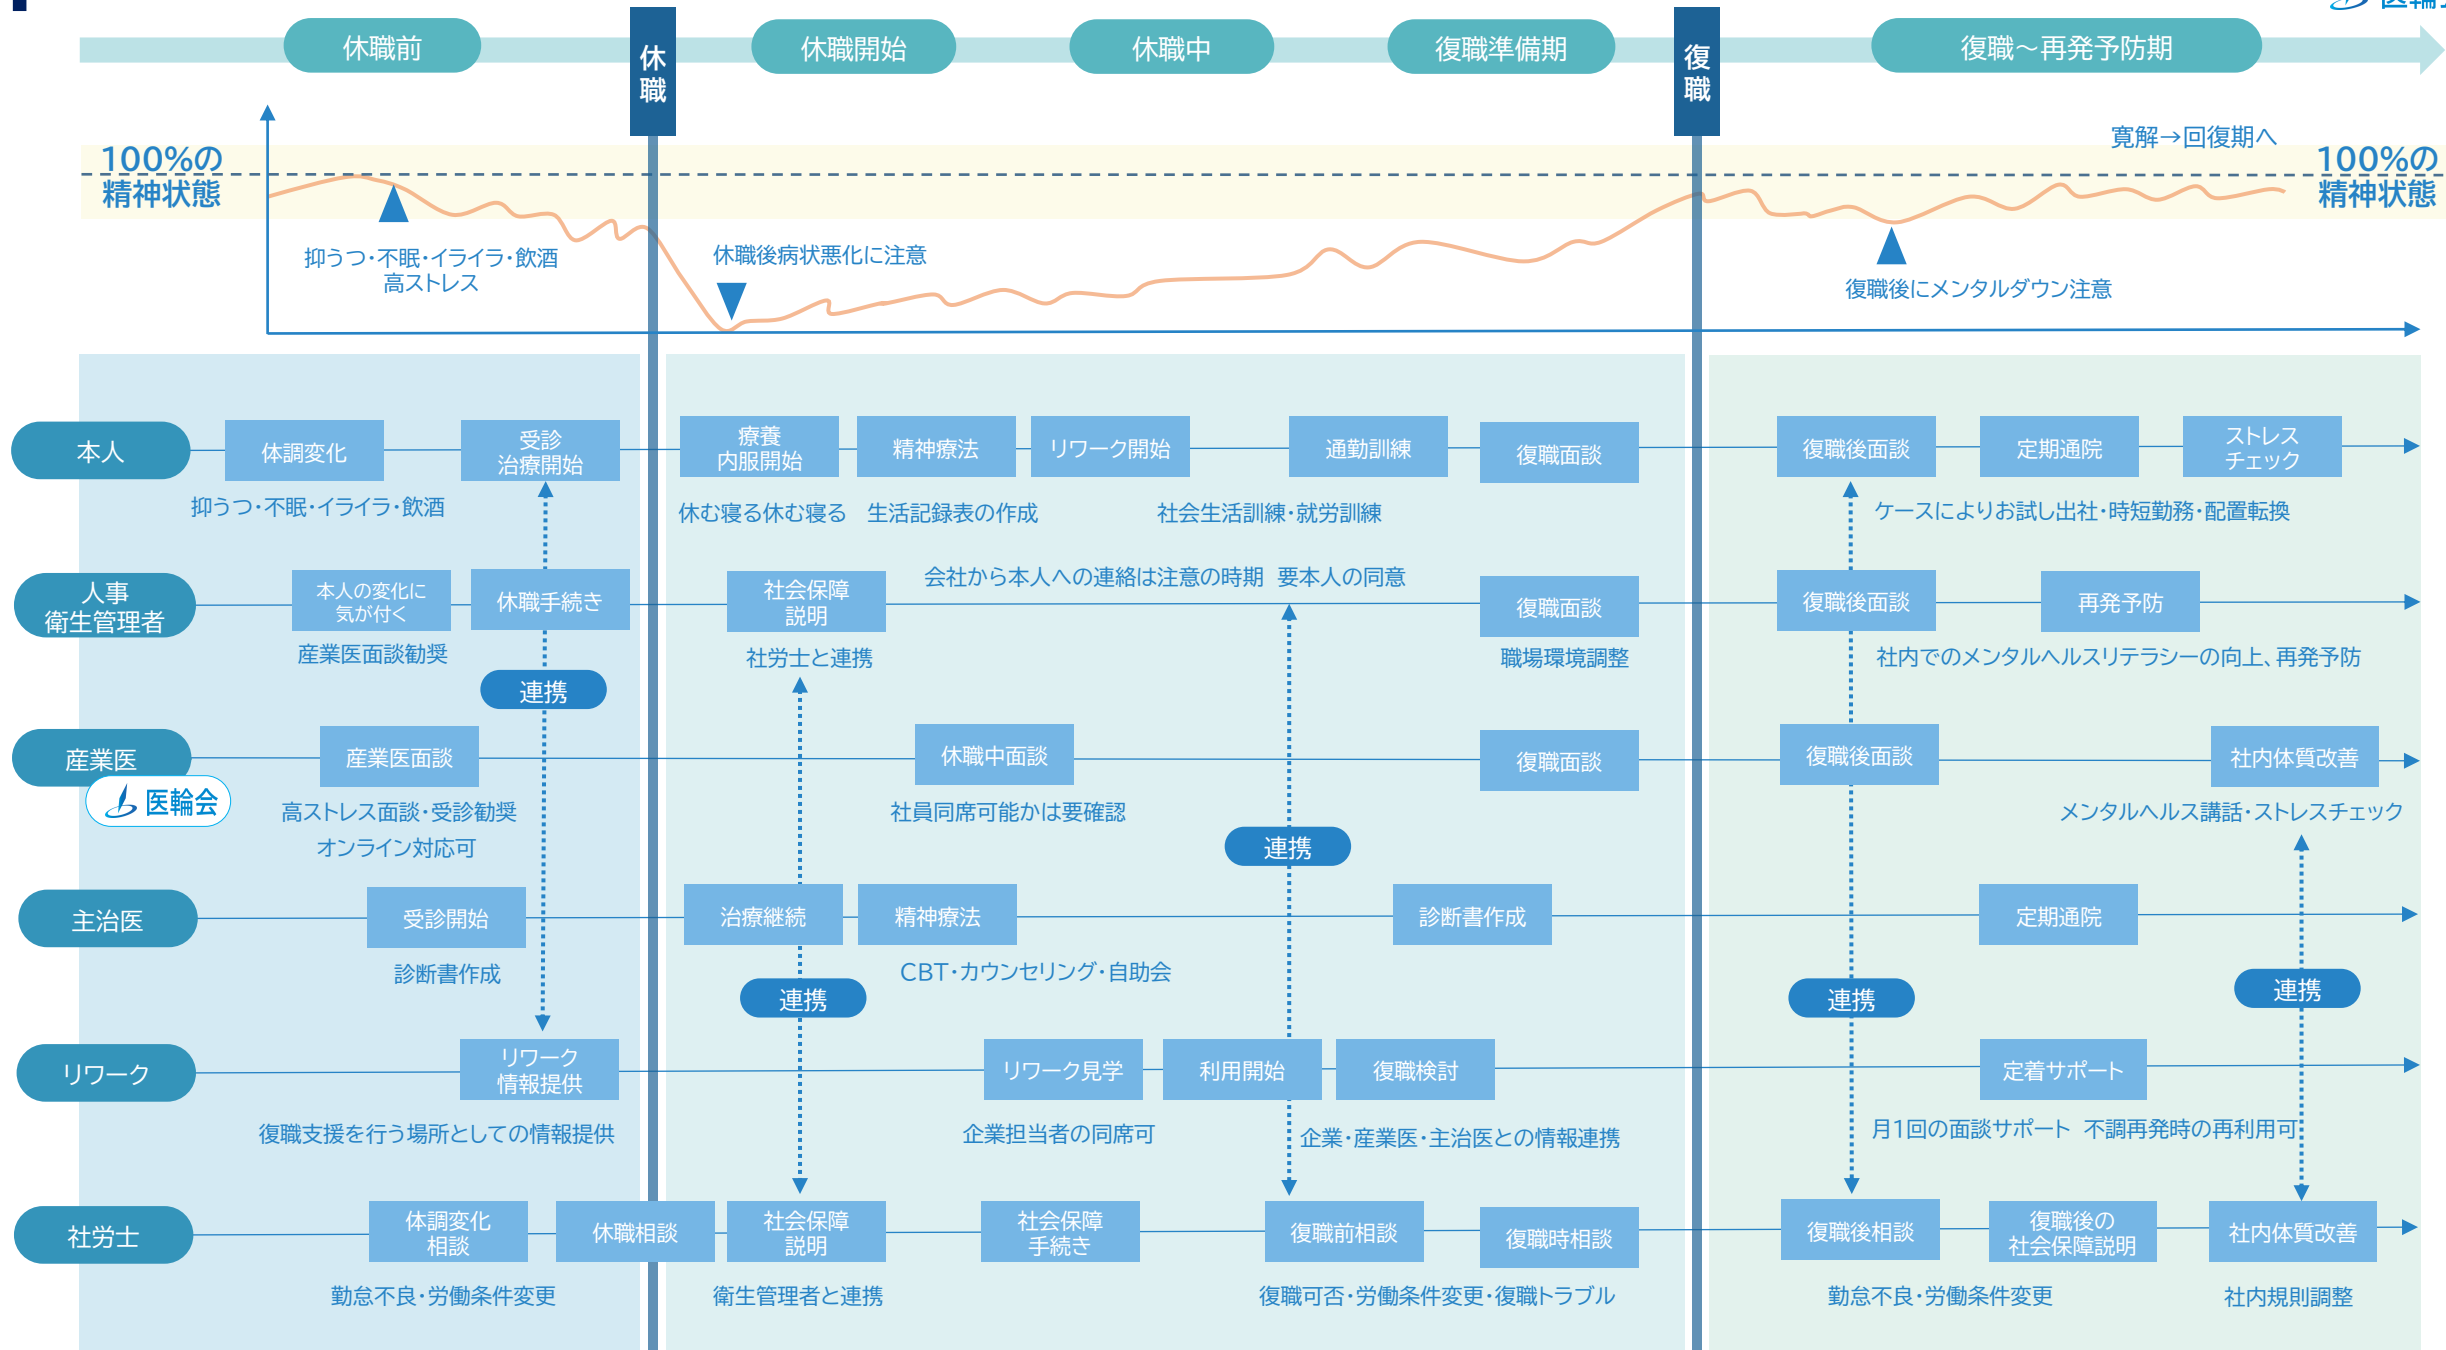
休職前
休職
休職開始
休職中
復職準備期
復職
復職〜再発予防期

100%の
精神状態

寛解→回復期へ

100%の
精神状態

抑うつ・不眠・イライラ・飲酒
高ストレス

休職後病状悪化に注意

復職後にメンタルダウン注意

本人
体調変化
受診
治療開始
療養
内服開始
精神療法
リワーク開始
通勤訓練
復職面談
復職後面談
定期通院
ストレス
チェック
抑うつ・不眠・イライラ・飲酒
休む寝る休む寝る　生活記録表の作成
社会生活訓練・就労訓練
ケースによりお試し出社・時短勤務・配置転換

人事
衛生管理者
本人の変化に
気が付く
休職手続き
社会保障
説明
会社から本人への連絡は注意の時期　要本人の同意
復職面談
復職後面談
再発予防
産業医面談勧奨
社労士と連携
職場環境調整
社内でのメンタルヘルスリテラシーの向上、再発予防

連携

産業医
医輪会
産業医面談
休職中面談
復職面談
復職後面談
社内体質改善
高ストレス面談・受診勧奨
オンライン対応可
社員同席可能かは要確認
メンタルヘルス講話・ストレスチェック

連携

主治医
受診開始
治療継続
精神療法
診断書作成
定期通院
診断書作成
CBT・カウンセリング・自助会

連携
連携
連携

リワーク
リワーク
情報提供
リワーク見学
利用開始
復職検討
定着サポート
復職支援を行う場所としての情報提供
企業担当者の同席可
企業・産業医・主治医との情報連携
月1回の面談サポート　不調再発時の再利用可

社労士
体調変化
相談
休職相談
社会保障
説明
社会保障
手続き
復職前相談
復職時相談
復職後相談
復職後の
社会保障説明
社内体質改善
勤怠不良・労働条件変更
衛生管理者と連携
復職可否・労働条件変更・復職トラブル
勤怠不良・労働条件変更
社内規則調整